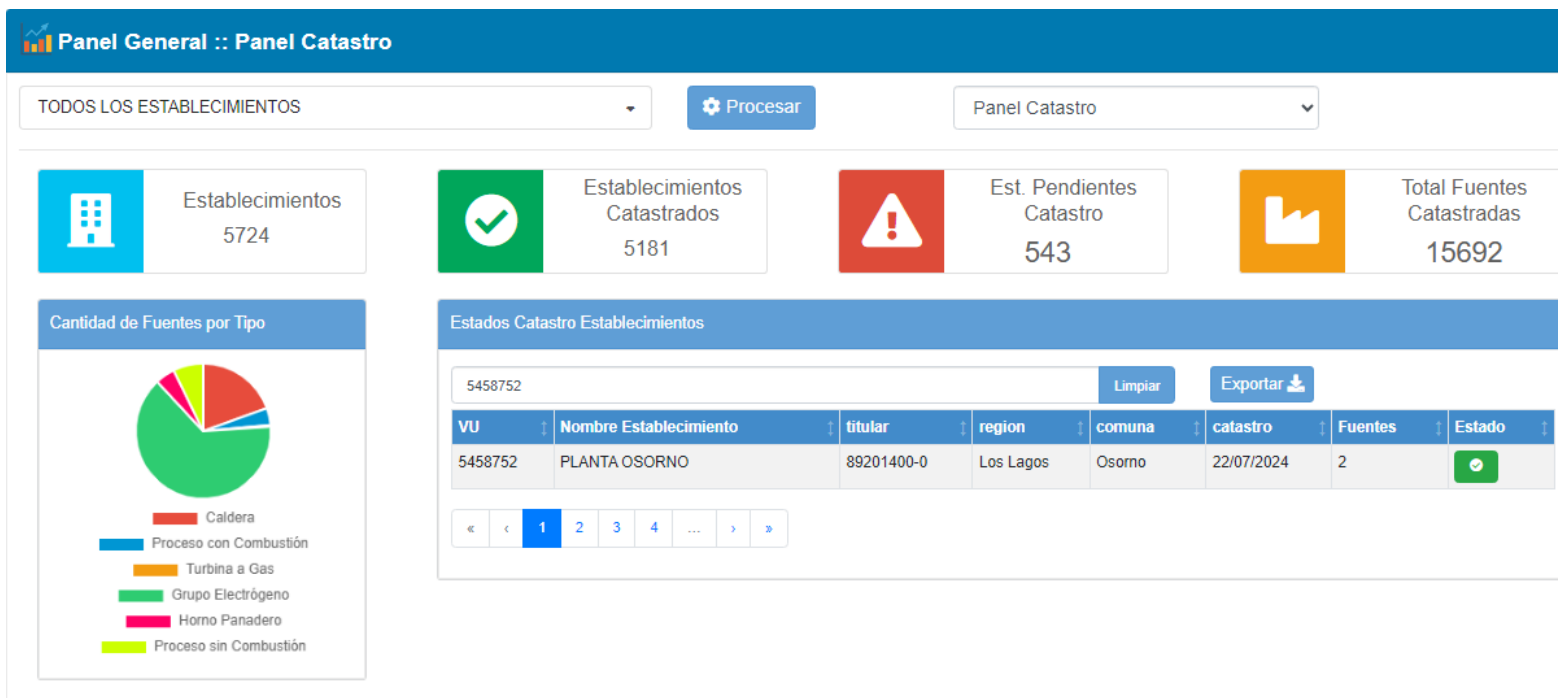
Panel General :: Panel Catastro

TODOS LOS ESTABLECIMIENTOS

Procesar

Panel Catastro

Establecimientos
5724

Establecimientos Catastrados
5181

Est. Pendientes Catastro
543

Total Fuentes Catastradas
15692

Cantidad de Fuentes por Tipo

Caldera
Proceso con Combustión
Turbina a Gas
Grupo Electrógeno
Horno Panadero
Proceso sin Combustión

Estados Catastro Establecimientos

5458752

Limpiar

Exportar

| VU | Nombre Establecimiento | titular | region | comuna | catastro | Fuentes | Estado |
|---|---|---|---|---|---|---|---|
| 5458752 | PLANTA OSORNO | 89201400-0 | Los Lagos | Osorno | 22/07/2024 | 2 | |

« ‹ 1 2 3 4 … › »